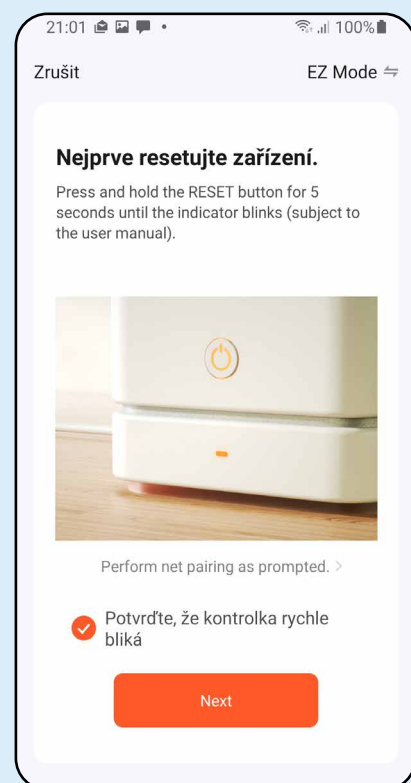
21:01 • 100%

Zrušit

EZ Mode ⇋

Nejprve resetujte zařízení.

Press and hold the RESET button for 5 seconds until the indicator blinks (subject to the user manual).

Perform net pairing as prompted. >

Potvrďte, že kontrolka rychle bliká

Next